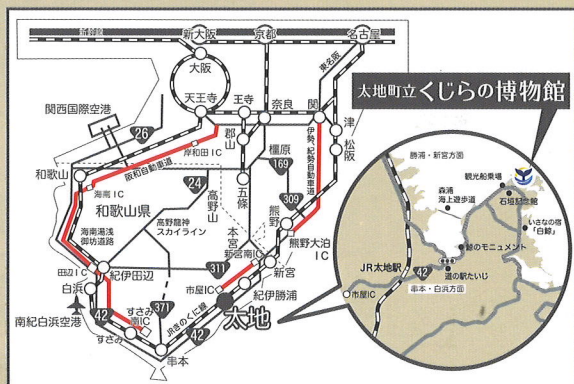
新幹線
新大阪
京都
名古屋
大阪
東名阪
天王寺
王寺
奈良
関
関西国際空港
26
岸和田IC
阪和自動車道
郡山
伊勢、紀勢自動車道
津
松阪
和歌山
海南IC
24
橿原
169
高野山
五條
和歌山県
高野龍神スカイライン
309
熊野
海南湯浅御坊道路
本宮
熊野大泊IC
311
新宮南IC
新宮
田辺IC
紀伊田辺
白浜
371
市屋IC
紀伊勝浦
南紀白浜空港
42
すさみ南IC
すさみ
太地
42
串本
太地町立くじらの博物館
勝浦・新宮方面
観光船乗場
森浦海上遊歩道
石垣記念館
いさなの宿「白鯨」
鯨のモニュメント
JR太地駅
42
道の駅たいじ
市屋IC
串本・白浜方面